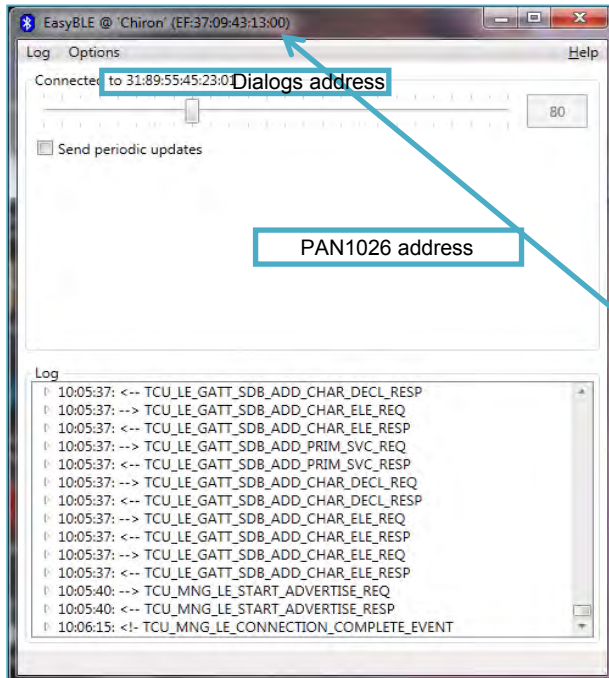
EasyBLE @ 'Chiron' (EF:37:09:43:13:00)

Log Options Help

Connected to 31:89:55:45:23:01 Dialogs address

80

Send periodic updates

PAN1026 address

Log

10:05:37: <-- TCU_LE_GATT_SDB_ADD_CHAR_DECL_RESP
10:05:37: --> TCU_LE_GATT_SDB_ADD_CHAR_ELE_REQ
10:05:37: <-- TCU_LE_GATT_SDB_ADD_CHAR_ELE_RESP
10:05:37: --> TCU_LE_GATT_SDB_ADD_PRIM_SVC_REQ
10:05:37: <-- TCU_LE_GATT_SDB_ADD_PRIM_SVC_RESP
10:05:37: --> TCU_LE_GATT_SDB_ADD_CHAR_DECL_REQ
10:05:37: <-- TCU_LE_GATT_SDB_ADD_CHAR_DECL_RESP
10:05:37: --> TCU_LE_GATT_SDB_ADD_CHAR_ELE_REQ
10:05:37: <-- TCU_LE_GATT_SDB_ADD_CHAR_ELE_RESP
10:05:37: --> TCU_LE_GATT_SDB_ADD_CHAR_ELE_REQ
10:05:37: <-- TCU_LE_GATT_SDB_ADD_CHAR_ELE_RESP
10:05:40: --> TCU_MNG_LE_START_ADVERTISE_REQ
10:05:40: <-- TCU_MNG_LE_START_ADVERTISE_RESP
10:06:15: <!- TCU_MNG_LE_CONNECTION_COMPLETE_EVENT